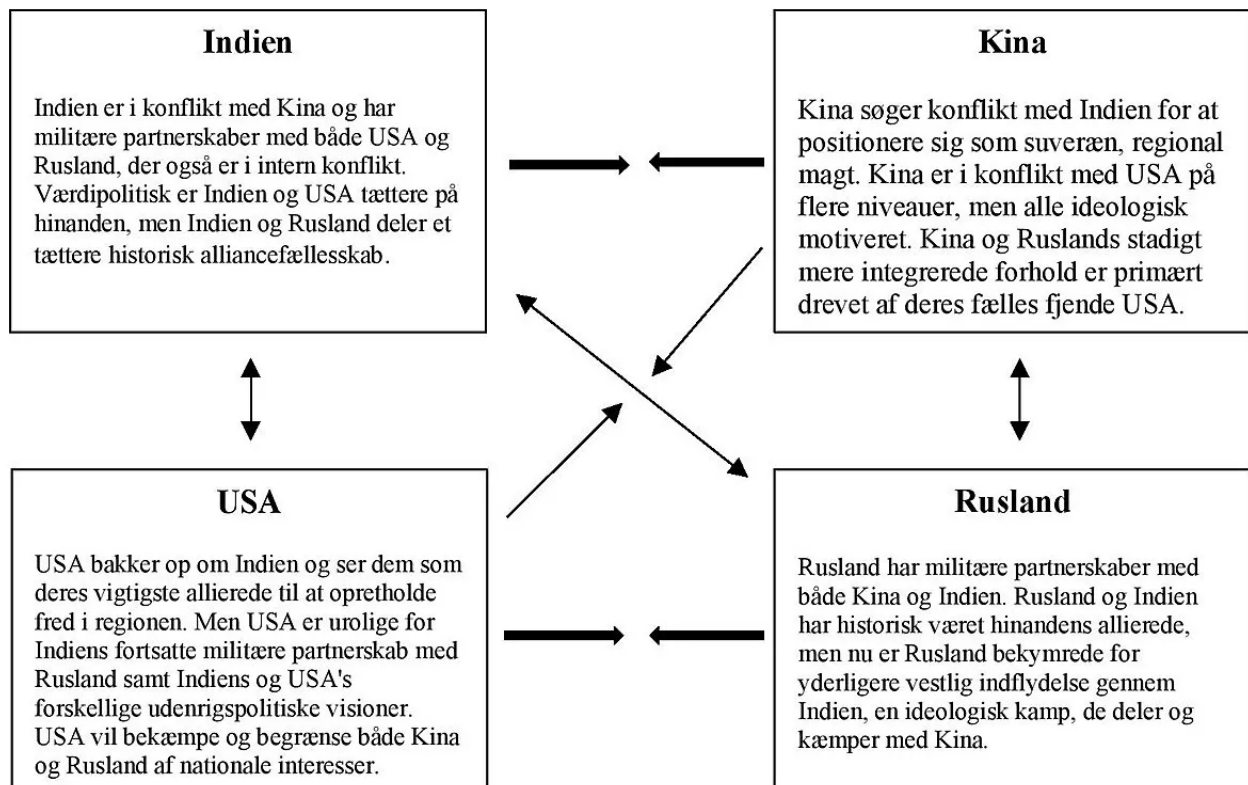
Indien

Indien er i konflikt med Kina og har militære partnerskaber med både USA og Rusland, der også er i intern konflikt. Værdipolitisk er Indien og USA tættere på hinanden, men Indien og Rusland deler et tættere historisk alliancefællesskab.

Kina

Kina søger konflikt med Indien for at positionere sig som suveræn, regional magt. Kina er i konflikt med USA på flere niveauer, men alle ideologisk motiveret. Kina og Ruslands stadigt mere integrerede forhold er primært drevet af deres fælles fjende USA.

USA

USA bakker op om Indien og ser dem som deres vigtigste allierede til at opretholde fred i regionen. Men USA er urolige for Indiens fortsatte militære partnerskab med Rusland samt Indiens og USA's forskellige udenrigspolitiske visioner. USA vil bekæmpe og begrænse både Kina og Rusland af nationale interesser.

Rusland

Rusland har militære partnerskaber med både Kina og Indien. Rusland og Indien har historisk været hinandens allierede, men nu er Rusland bekymrede for yderligere vestlig indflydelse gennem Indien, en ideologisk kamp, de deler og kæmper med Kina.